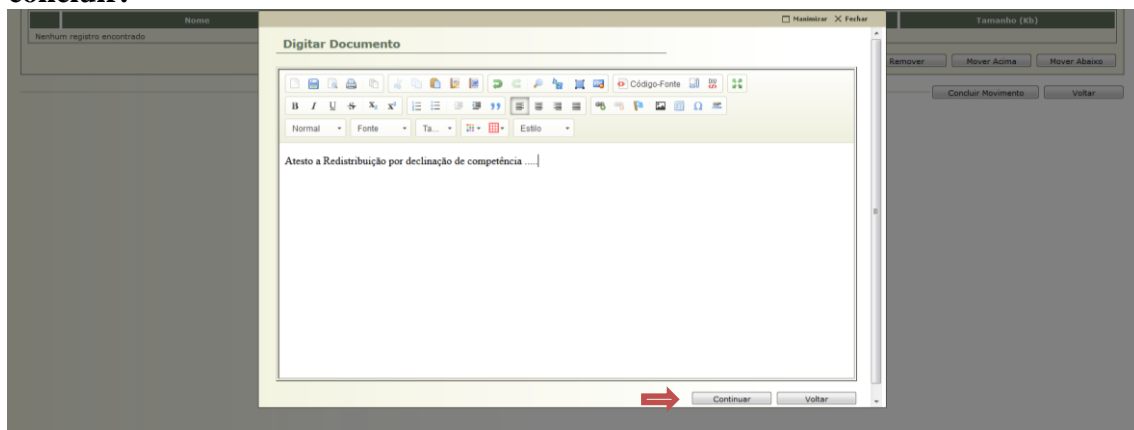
concluir:

| Nome | Tamanho (Kb) |
|---|---|
| Nenhum registro encontrado | |

Remover Mover Acima Mover Abaixo

Concluir Movimento Voltar

Maximizar Fechar

Digitar Documento

Código-Fonte

B I U S $X_2$ $X^2$

Normal Fonte Ta... Estilo

Atesto a Redistribuição por declinação de competência .....

Continuar Voltar